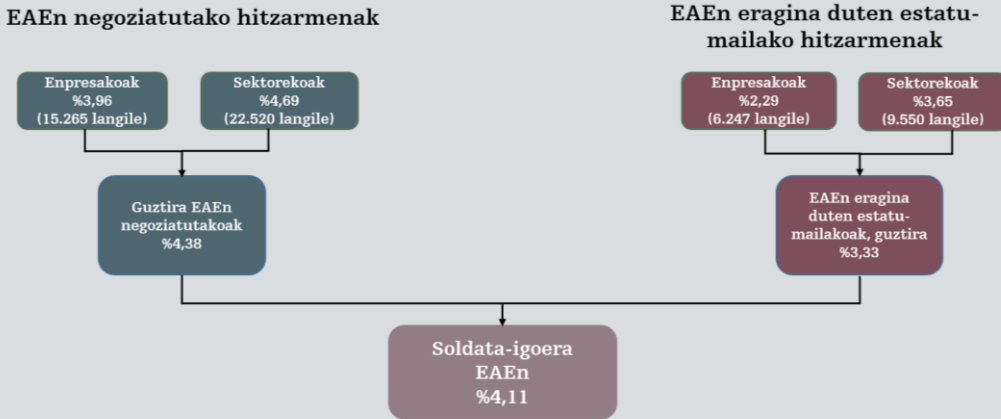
EAEn negoziatutako hitzarmenak

EAEn eragina duten estatu-mailako hitzarmenak

Enpresakoak
%3,96
(15.265 langile)

Sektorekoak
%4,69
(22.520 langile)

Enpresakoak
%2,29
(6.247 langile)

Sektorekoak
%3,65
(9.550 langile)

Guztira EAEn negoziatutakoak
%4,38

EAEn eragina duten estatu-mailakoak, guztira
%3,33

Soldata-igoera
EAEn
%4,11